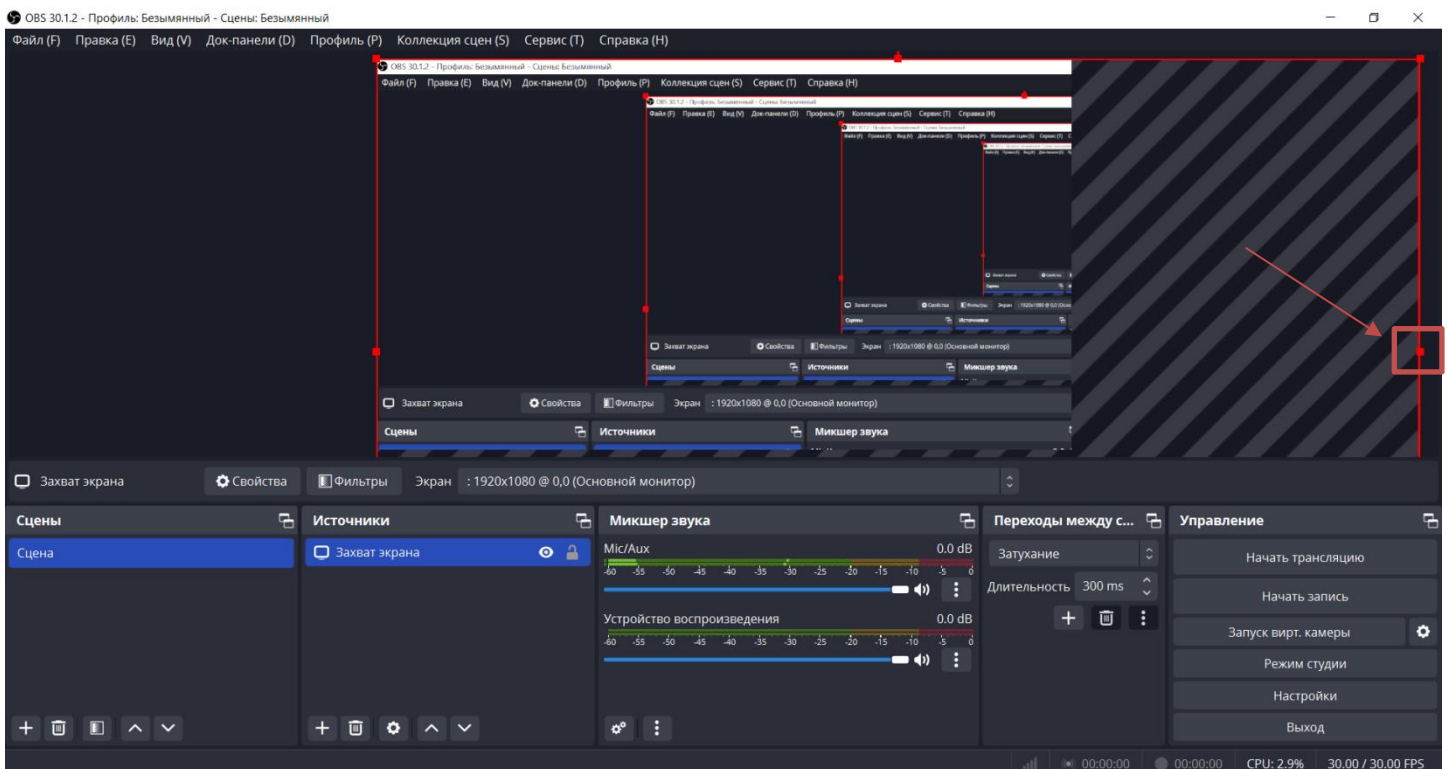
OBS 30.1.2 - Профиль: Безымянный - Сцены: Безымянный

Файл (F) Правка (E) Вид (V) Док-панели (D) Профиль (P) Коллекция сцен (S) Сервис (T) Справка (H)

OBS 30.1.2 - Профиль: Безымянный - Сцены: Безымянный

Файл (F) Правка (E) Вид (V) Док-панели (D) Профиль (P) Коллекция сцен (S) Сервис (T) Справка (H)

OBS 30.1.2 - Профиль: Безымянный - Сцены: Безымянный

Файл (F) Правка (E) Вид (V) Док-панели (D) Профиль (P) Коллекция сцен (S) Сервис (T) Справка (H)

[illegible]

Захват экрана Свойства Фильтры Экран : 1920x1080 @ 0,0 (Основной монитор)

Сцены Источники Микшер звука

Захват экрана Свойства Фильтры Экран : 1920x1080 @ 0,0 (Основной монитор)

Сцены Источники Микшер звука

Захват экрана Свойства Фильтры Экран : 1920x1080 @ 0,0 (Основной монитор)

Сцены

Сцена

Источники

Захват экрана

Микшер звука

Mic/Aux 0.0 dB

-60 -55 -50 -45 -40 -35 -30 -25 -20 -15 -10 -5 0

Устройство воспроизведения 0.0 dB

-60 -55 -50 -45 -40 -35 -30 -25 -20 -15 -10 -5 0

Переходы между с...

Затухание

Длительность 300 ms

Управление

Начать трансляцию

Начать запись

Запуск вирт. камеры

Режим студии

Настройки

Выход

00:00:00 00:00:00 CPU: 2.9% 30.00 / 30.00 FPS